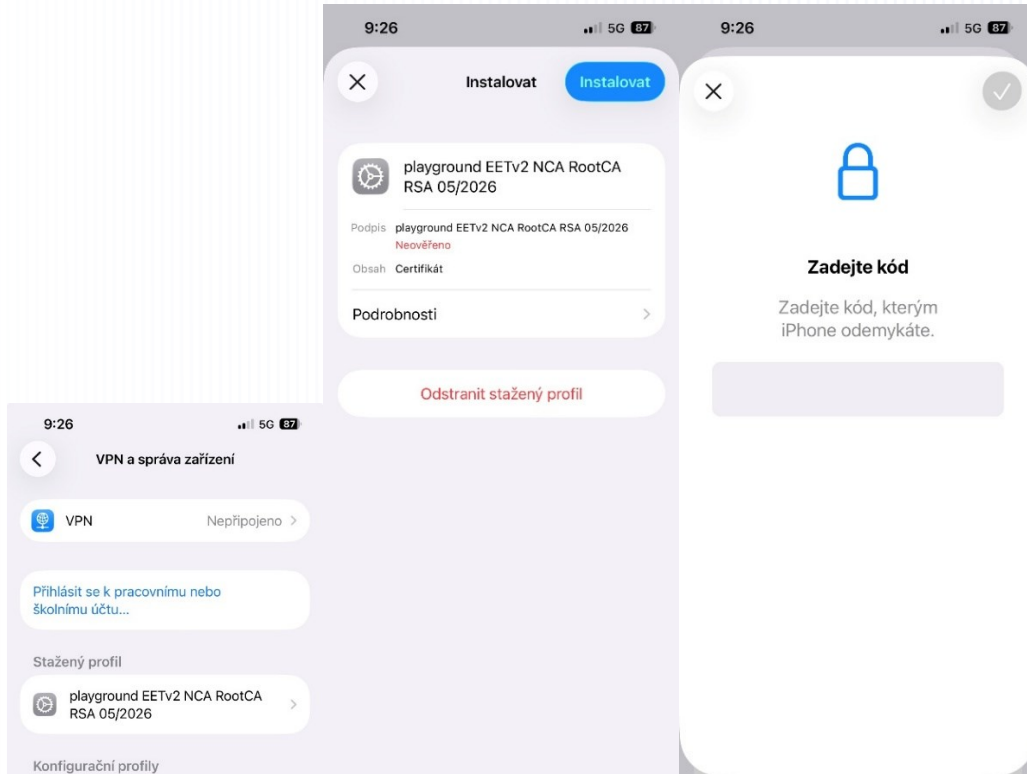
9:26
5G 87

VPN a správa zařízení

VPN
Nepřipojeno >

Přihlásit se k pracovnímu nebo školnímu účtu...

Stažený profil

playground EETv2 NCA RootCA RSA 05/2026

Konfigurační profily

9:26
5G 87

Instalovat
Instalovat

playground EETv2 NCA RootCA RSA 05/2026

Podpis playground EETv2 NCA RootCA RSA 05/2026
Neověřeno

Obsah Certifikát

Podrobnosti

Odstranit stažený profil

9:26
5G 87

Zadejte kód

Zadejte kód, kterým iPhone odemykáte.